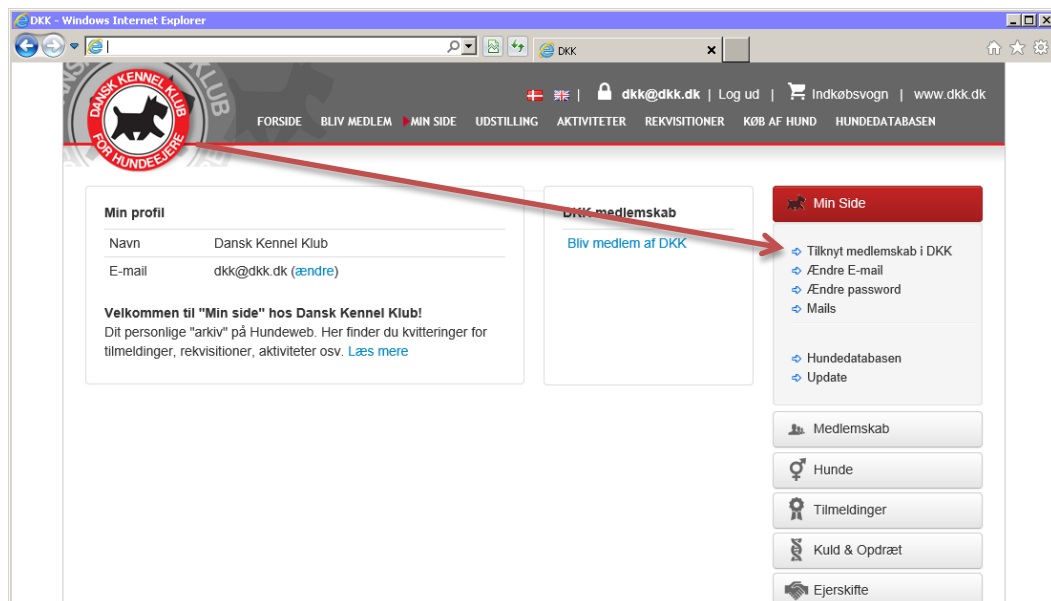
DKK - Windows Internet Explorer

DKK

DANSK KENNEL KLUB FOR HUNDEEJERE

dkk@dkk.dk | Log ud | Indkøbsvogn | www.dkk.dk

FORSIDE BLIV MEDLEM MIN SIDE UDSTILLING AKTIVITETER REKVISITIONER KØB AF HUND HUNDEDATABASEN

Min profil

| Navn | Dansk Kennel Klub |
|---|---|
| E-mail | dkk@dkk.dk (ændre) |

Velkommen til "Min side" hos Dansk Kennel Klub!
Dit personlige "arkiv" på Hundeweb. Her finder du kvitteringer for tilmeldinger, rekvisitioner, aktiviteter osv. Læs mere

DKK medlemskab

Bliv medlem af DKK

Min Side

Tilknyt medlemskab i DKK
Ændre E-mail
Ændre password
Mails

Hundedatabasen
Update

Medlemskab
Hunde
Tilmeldinger
Kuld & Opdræt
Ejerskifte